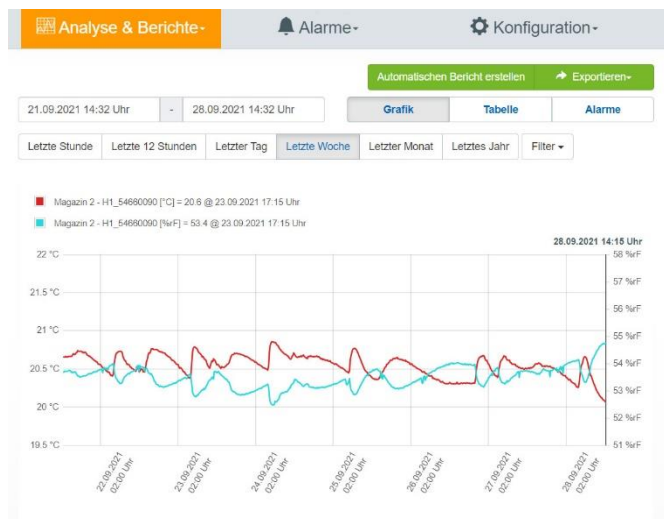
Analyse & Berichte▾ Alarme▾ Konfiguration▾

Automatischen Bericht erstellen | Exportieren▾

21.09.2021 14:32 Uhr - 28.09.2021 14:32 Uhr

Grafik | Tabelle | Alarme

Letzte Stunde | Letzte 12 Stunden | Letzter Tag | Letzte Woche | Letzter Monat | Letztes Jahr | Filter▾

Magazin 2 - H1_54660090 [°C] = 20.6 @ 23.09.2021 17:15 Uhr
Magazin 2 - H1_54660090 [%rF] = 53.4 @ 23.09.2021 17:15 Uhr

28.09.2021 14:15 Uhr

22 °C
21.5 °C
21 °C
20.5 °C
20 °C
19.5 °C

58 %rF
57 %rF
56 %rF
55 %rF
54 %rF
53 %rF
52 %rF
51 %rF

22.09.2021 02:00 Uhr
23.09.2021 02:00 Uhr
24.09.2021 02:00 Uhr
25.09.2021 02:00 Uhr
26.09.2021 02:00 Uhr
27.09.2021 02:00 Uhr
28.09.2021 02:00 Uhr